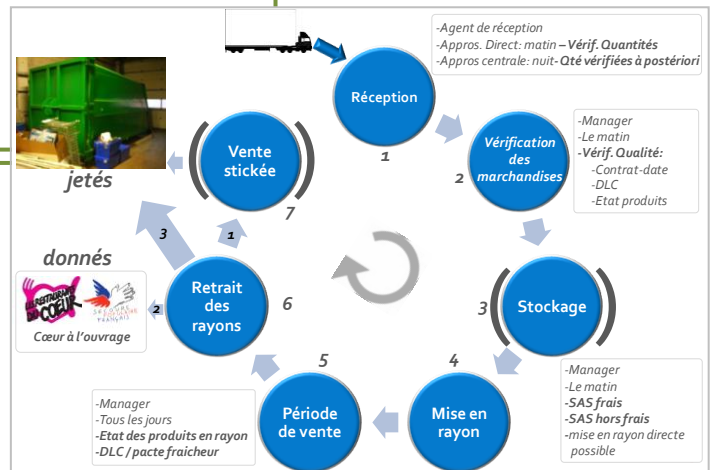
-Agent de réception
-Appros. Direct: matin – Vérif. Quantités
-Appros centrale: nuit- Qté vérifiées à postériori

Réception
1

Vérification des marchandises
2

-Manager
-Le matin
-Vérif. Qualité:
-Contrat-date
-DLC
-Etat produits

Stockage
3

-Manager
-Le matin
-SAS frais
-SAS hors frais
-mise en rayon directe possible

Mise en rayon
4

Période de vente
5

-Manager
-Tous les jours
-Etat des produits en rayon
-DLC / pacte fraicheur

Retrait des rayons
6

Vente stickée
7

jetés

3

1

donnés

2

LES RESTAURANTS DU CŒUR
SECOURS POPULAIRE FRANÇAIS
Cœur à l'ouvrage